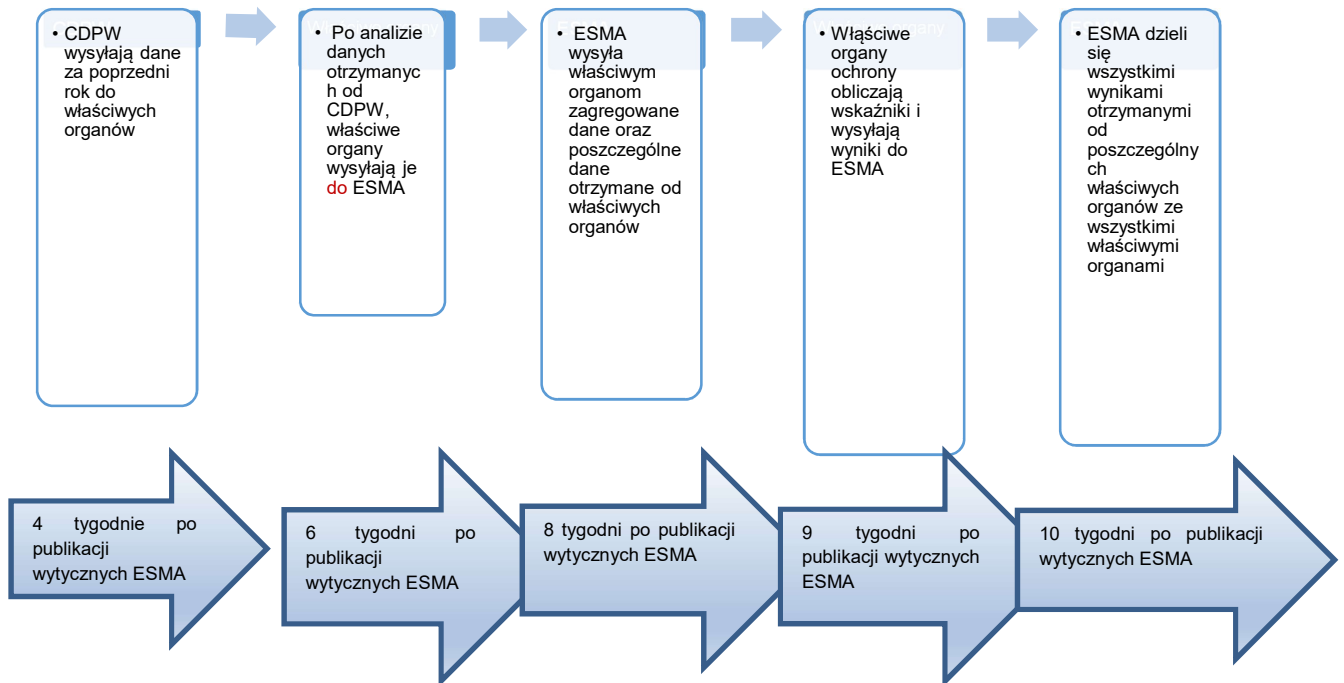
• CDPW wysyłają dane za poprzedni rok do właściwych organów

• Po analizie danych otrzymanych od CDPW, właściwe organy wysyłają je do ESMA

• ESMA wysyła właściwym organom zagregowane dane oraz poszczególne dane otrzymane od właściwych organów

• Właściwe organy ochrony obliczają wskaźniki i wysyłają wyniki do ESMA

• ESMA dzieli się wszystkimi wynikami otrzymanymi od poszczególnych właściwych organów ze wszystkimi właściwymi organami

4 tygodnie po publikacji wytycznych ESMA

6 tygodni po publikacji wytycznych ESMA

8 tygodni po publikacji wytycznych ESMA

9 tygodni po publikacji wytycznych ESMA

10 tygodni po publikacji wytycznych ESMA